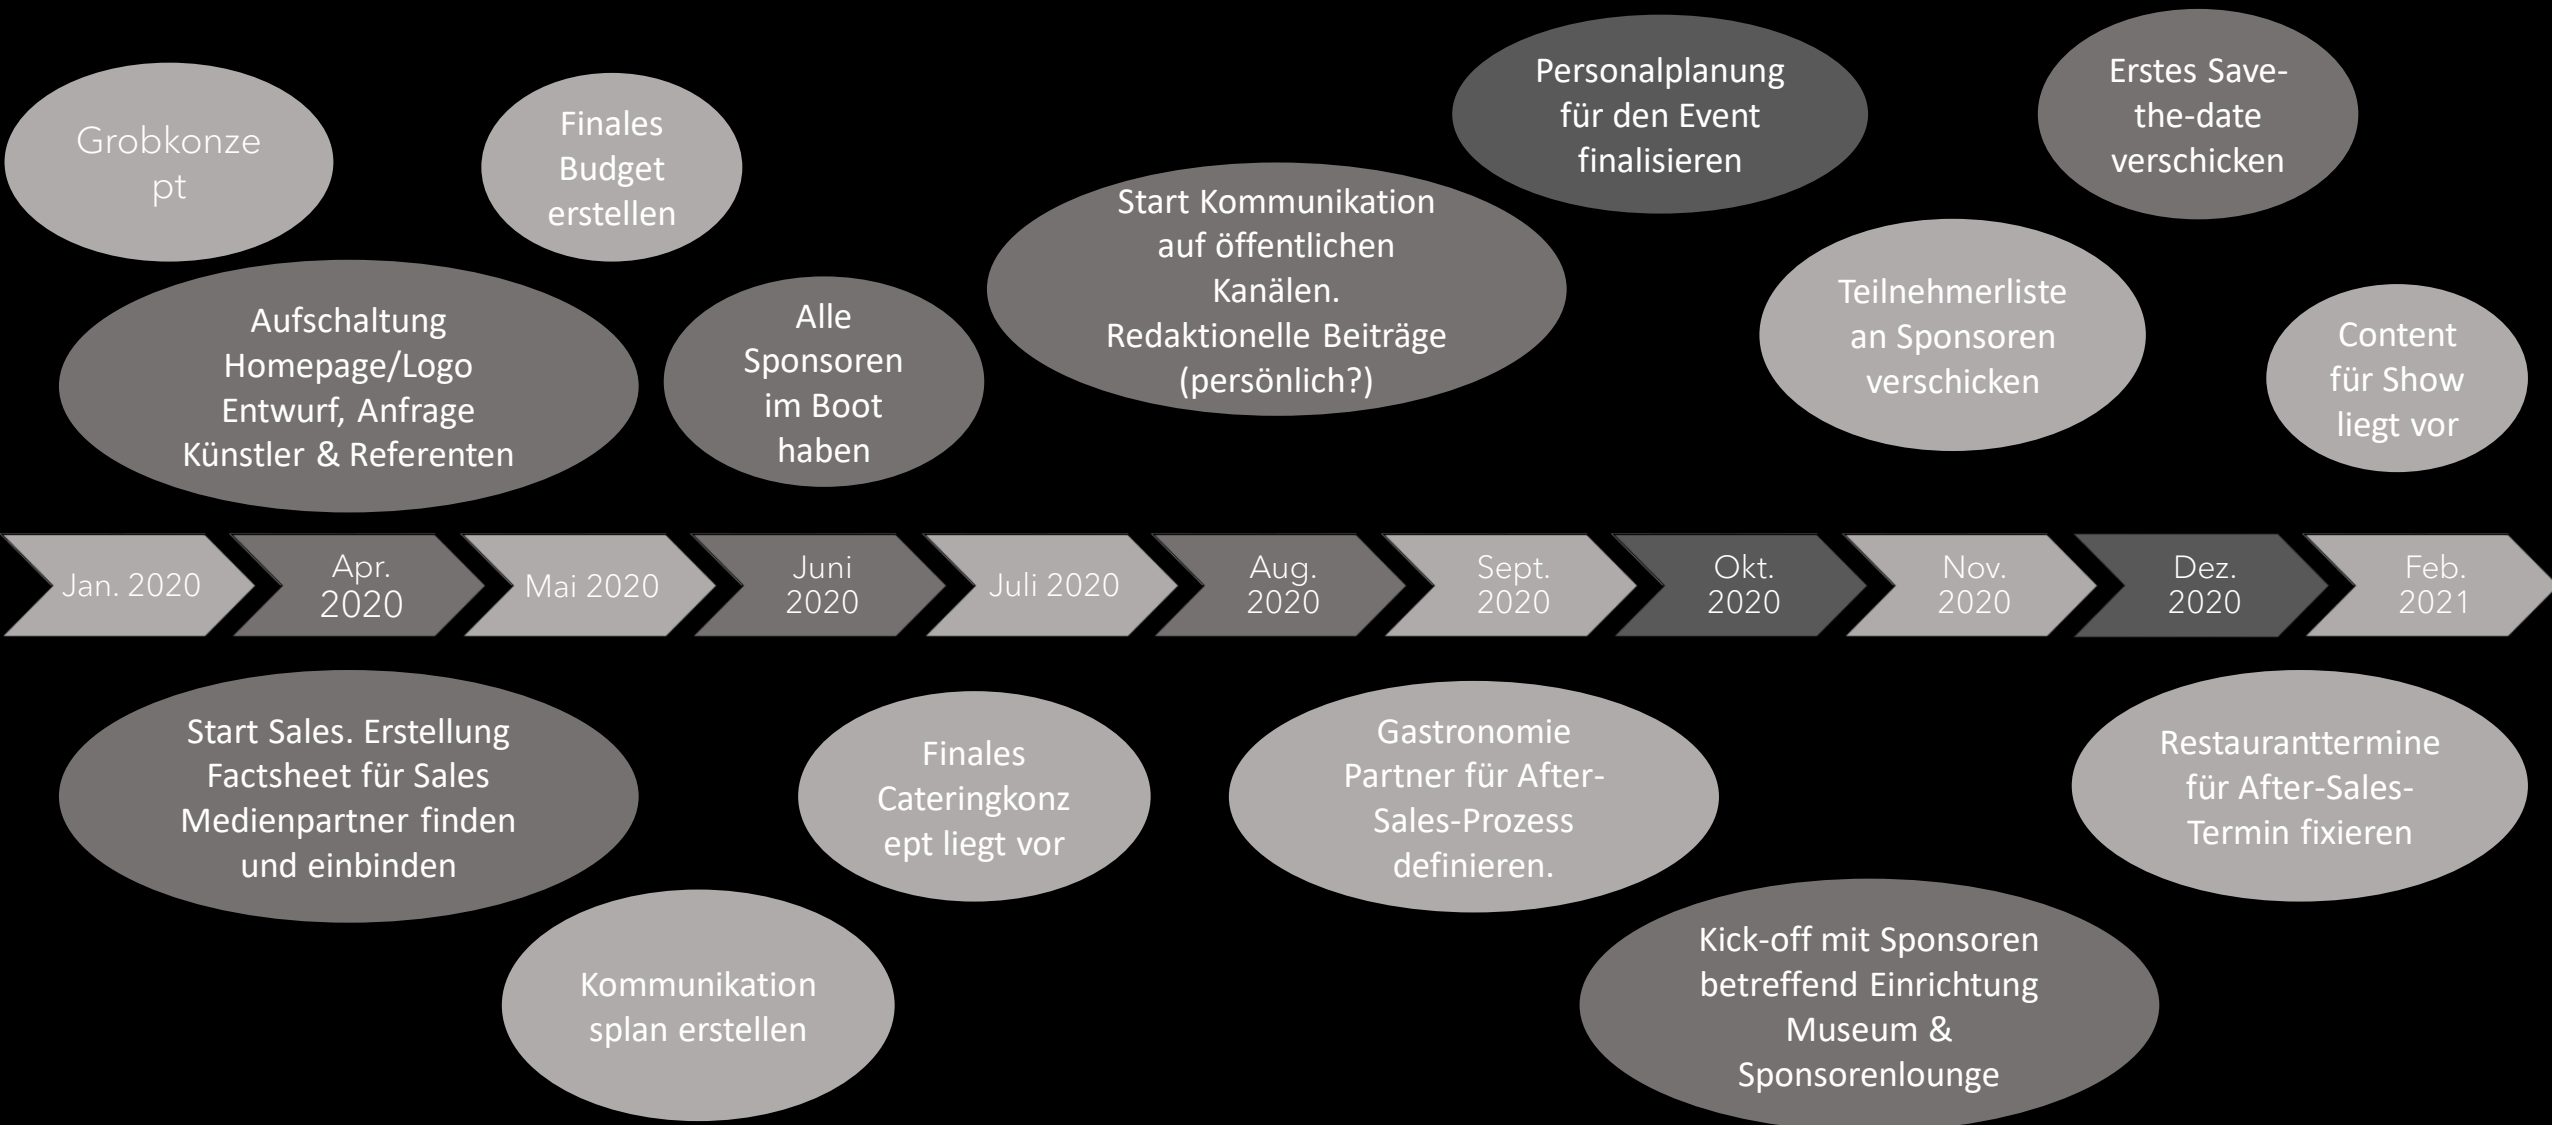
Grobkonze pt

Finales Budget erstellen

Aufschaltung Homepage/Logo Entwurf, Anfrage Künstler & Referenten

Alle Sponsoren im Boot haben

Start Kommunikation auf öffentlichen Kanälen. Redaktionelle Beiträge (persönlich?)

Personalplanung für den Event finalisieren

Teilnehmerliste an Sponsoren verschicken

Erstes Save-the-date verschicken

Content für Show liegt vor

Jan. 2020

Apr. 2020

Mai 2020

Juni 2020

Juli 2020

Aug. 2020

Sept. 2020

Okt. 2020

Nov. 2020

Dez. 2020

Feb. 2021

Start Sales. Erstellung Factsheet für Sales Medienpartner finden und einbinden

Finales Cateringkonz ept liegt vor

Kommunikation splan erstellen

Gastronomie Partner für After-Sales-Prozess definieren.

Kick-off mit Sponsoren betreffend Einrichtung Museum & Sponsorenlounge

Restauranttermine für After-Sales-Termin fixieren